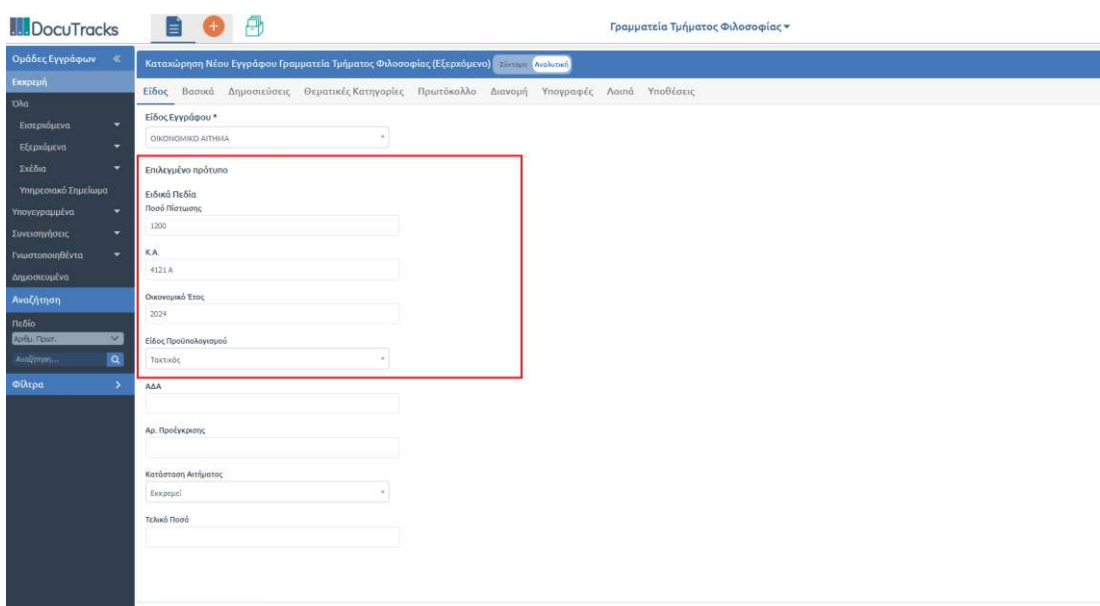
DocuTracks

Γραμματεία Τμήματος Φιλοσοφίας ▾

Ομάδες Εγγράφων «
Εκκρεμή
Όλα
Εισερχόμενα
Εξερχόμενα
Σχέδια
Υπηρεσιακό Σημείωμα
Υπογεγραμμένα
Συνεισηγήσεις
Γνωστοποιηθέντα
Δημοσιευμένα
Αναζήτηση
Πεδίο
Αριθμ. Πρωτ.
Αναζήτηση...
Φίλτρα >

Καταχώρηση Νέου Εγγράφου Γραμματεία Τμήματος Φιλοσοφίας (Εξερχόμενο) Σύντομη Αναλυτική

Είδος Βασικά Δημοσιεύσεις Θεματικές Κατηγορίες Πρωτόκολλο Διανομή Υπογραφές Λοιπά Υποθέσεις

Είδος Εγγράφου *
ΟΙΚΟΝΟΜΙΚΟ ΑΙΤΗΜΑ

Επιλεγμένο πρότυπο

Ειδικά Πεδία
Ποσό Πίστωσης
1200

Κ.Α.
4121 Α

Οικονομικό Έτος
2024

Είδος Προϋπολογισμού
Τακτικός

ΑΔΑ

Αρ. Προέγκρισης

Κατάσταση Αιτήματος
Εκκρεμεί

Τελικό Ποσό